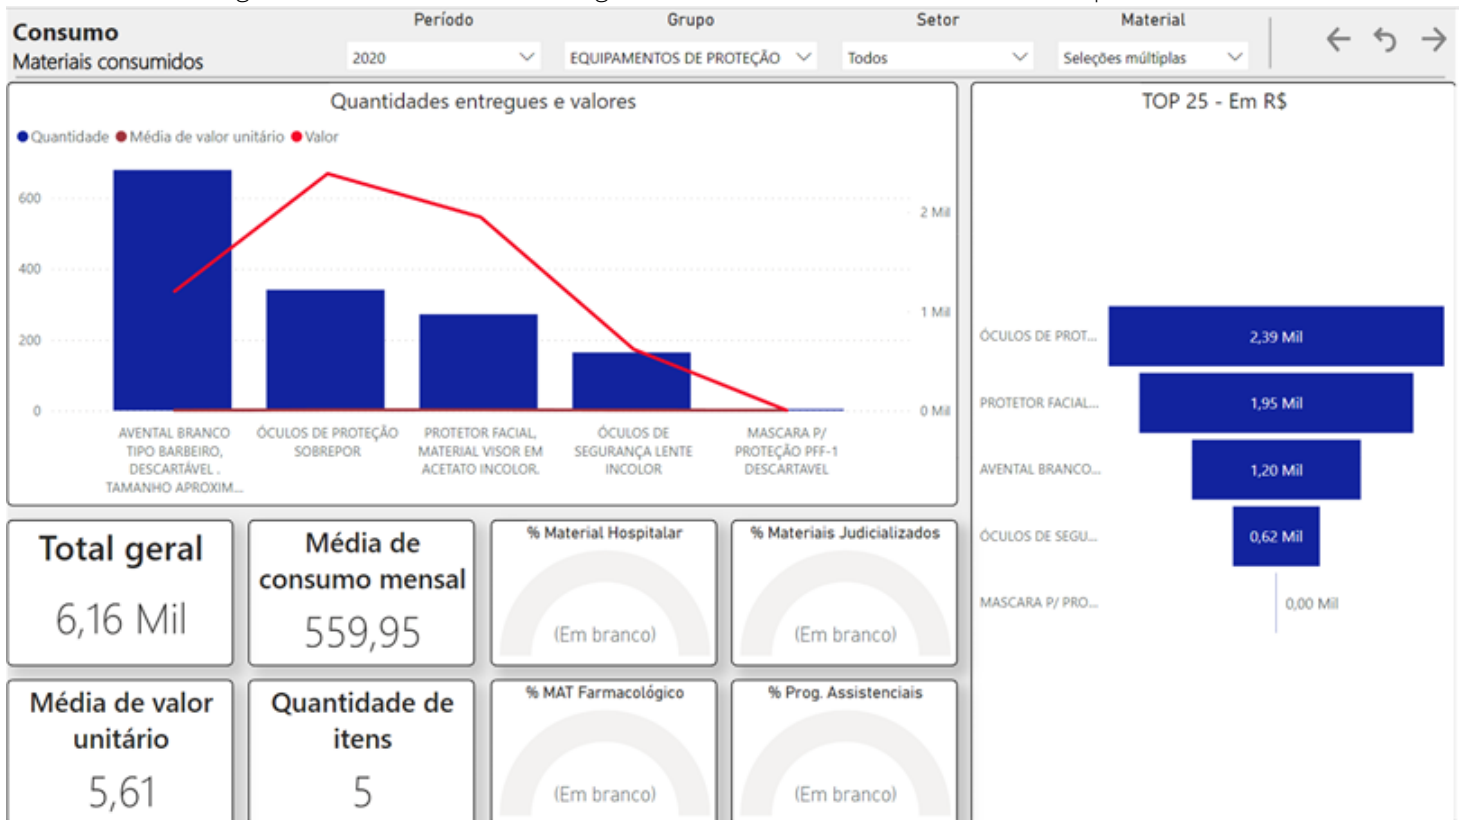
Consumo
Materiais consumidos

Período
2020

Grupo
EQUIPAMENTOS DE PROTEÇÃO

Setor
Todos

Material
Seleções múltiplas

Quantidades entregues e valores

● Quantidade ● Média de valor unitário ● Valor

600
400
200
0

2 Mil
1 Mil
0 Mil

AVENTAL BRANCO TIPO BARBEIRO, DESCARTÁVEL . TAMANHO APROXIM...
ÓCULOS DE PROTEÇÃO SOBREPOR
PROTETOR FACIAL, MATERIAL VISOR EM ACETATO INCOLOR.
ÓCULOS DE SEGURANÇA LENTE INCOLOR
MASCARA P/ PROTEÇÃO PFF-1 DESCARTAVEL

TOP 25 - Em R$

ÓCULOS DE PROT... 2,39 Mil
PROTETOR FACIAL... 1,95 Mil
AVENTAL BRANCO... 1,20 Mil
ÓCULOS DE SEGU... 0,62 Mil
MASCARA P/ PRO... 0,00 Mil

Total geral
6,16 Mil

Média de consumo mensal
559,95

% Material Hospitalar
(Em branco)

% Materiais Judicializados
(Em branco)

Média de valor unitário
5,61

Quantidade de itens
5

% MAT Farmacológico
(Em branco)

% Prog. Assistenciais
(Em branco)